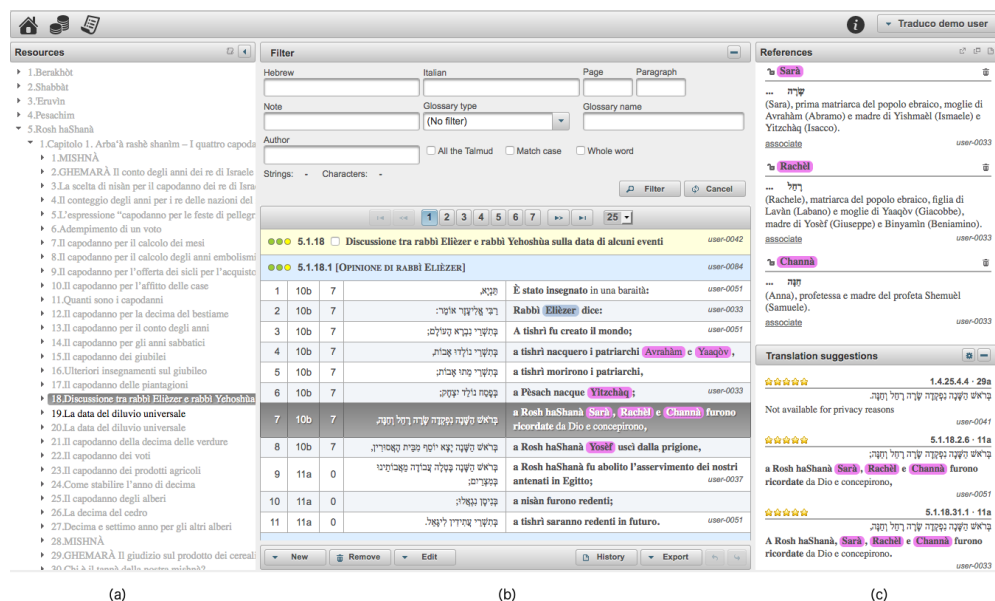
Traduco demo user

Resources

1.Berakhòt
2.Shabbàt
3.'Eruvìn
4.Pesachìm
5.Rosh haShanà
1.Capitolo 1. Arba'à rashè shanìm – I quattro capoda
1.MISHNÀ
2.GHEMARÀ Il conto degli anni dei re di Israele
3.La scelta di nisàn per il capodanno dei re di Isra
4.Il conteggio degli anni per i re delle nazioni del
5.L'espressione "capodanno per le feste di pellegr
6.Adempimento di un voto
7.Il capodanno per il calcolo dei mesi
8.Il capodanno per il calcolo degli anni embolism
9.Il capodanno per l'offerta dei sicli per l'acquisto
10.Il capodanno per l'affitto delle case
11.Quanti sono i capodanni
12.Il capodanno per la decima del bestiame
13.Il capodanno per il conto degli anni
14.Il capodanno per gli anni sabbatici
15.Il capodanno dei giubilei
16.Ulteriori insegnamenti sul giubileo
17.Il capodanno delle piantagioni
18.Discussione tra rabbì Elièzer e rabbì Yehoshùa
19.La data del diluvio universale
20.La data del diluvio universale
21.Il capodanno della decima delle verdure
22.Il capodanno dei voti
23.Il capodanno dei prodotti agricoli
24.Come stabilire l'anno di decima
25.Il capodanno degli alberi
26.La decima del cedro
27.Decima e settimo anno per gli altri alberi
28.MISHNÀ
29.GHEMARÀ Il giudizio sul prodotto dei cereal
30.Chi è il tannà della nostra mishnà?

Filter

Hebrew
Italian
Page
Paragraph
Note
Glossary type
(No filter)
Glossary name
Author
All the Talmud
Match case
Whole word
Strings: -
Characters: -
Filter
Cancel

1 2 3 4 5 6 7 25

5.1.18 Discussione tra rabbì Elièzer e rabbì Yehoshùa sulla data di alcuni eventi user-0042

5.1.18.1 [Opinione di rabbì Elièzer] user-0084

| | | | | | |
|---|---|---|---|---|---|
| 1 | 10b | 7 | תַּנְיָא, | È stato insegnato in una baraità: | user-0051 |
| 2 | 10b | 7 | רַבִּי אֱלִיעֶזֶר אוֹמֵר: | Rabbì Elièzer dice: | user-0033 |
| 3 | 10b | 7 | בְּתִשְׁרֵי נִבְרָא הָעוֹלָם; | A tishrì fu creato il mondo; | user-0051 |
| 4 | 10b | 7 | בְּתִשְׁרֵי נוֹלְדוּ אָבוֹת, | a tishrì nacquero i patriarchi Avrahàm e Yaaqòv, | |
| 5 | 10b | 7 | בְּתִשְׁרֵי מֵתוּ אָבוֹת; | a tishrì morirono i patriarchi, | |
| 6 | 10b | 7 | בְּפֶסַח נוֹלַד יִצְחָק; | a Pèsach nacque Yitzchàq; | user-0033 |
| 7 | 10b | 7 | בְּרֹאשׁ הַשָּׁנָה נִפְקְדָה שָׂרָה רָחֵל וְחַנָּה, | a Rosh haShanà Sarà, Rachèl e Channà furono ricordate da Dio e concepirono, | |
| 8 | 10b | 7 | בְּרֹאשׁ הַשָּׁנָה יָצָא יוֹסֵף מִבֵּית הָאֲסוּרִין, | a Rosh haShanà Yosèf uscì dalla prigione, | |
| 9 | 11a | 0 | בְּרֹאשׁ הַשָּׁנָה בָּטְלָה עֲבוֹדָה מֵאֲבוֹתֵינוּ בְּמִצְרַיִם; | a Rosh haShanà fu abolito l'asservimento dei nostri antenati in Egitto; | user-0037 |
| 10 | 11a | 0 | בְּנִיסָן נִגְאֲלוּ; | a nisàn furono redenti; | |
| 11 | 11a | 0 | בְּתִשְׁרֵי עֲתִידִין לִיגָּאֵל. | a tishrì saranno redenti in futuro. | user-0051 |

New
Remove
Edit
History
Export

References

Sarà
שָׂרָה
(Sara), prima matriarca del popolo ebraico, moglie di Avrahàm (Abramo) e madre di Yishmaèl (Ismaele) e Yitzchàq (Isacco).
associate user-0033

Rachèl
רָחֵל
(Rachele), matriarca del popolo ebraico, figlia di Lavàn (Labano) e moglie di Yaaqòv (Giacobbe), madre di Yosèf (Giuseppe) e Binyamìn (Beniamino).
associate user-0033

Channà
חַנָּה
(Anna), profetessa e madre del profeta Shemuèl (Samuele).
associate user-0033

Translation suggestions

1.4.25.4.4 · 29a
בְּרֹאשׁ הַשָּׁנָה נִפְקְדָה שָׂרָה רָחֵל וְחַנָּה;
Not available for privacy reasons
user-0041

5.1.18.2.6 · 11a
בְּרֹאשׁ הַשָּׁנָה נִפְקְדָה שָׂרָה רָחֵל וְחַנָּה;
a Rosh haShanà Sarà, Rachèl e Channà furono ricordate da Dio e concepirono,
user-0051

5.1.18.31.1 · 11a
בְּרֹאשׁ הַשָּׁנָה נִפְקְדָה שָׂרָה רָחֵל וְחַנָּה.
A Rosh haShanà, Sarà, Rachèl e Channà furono ricordate da Dio e concepirono.
user-0033

(a)
(b)
(c)